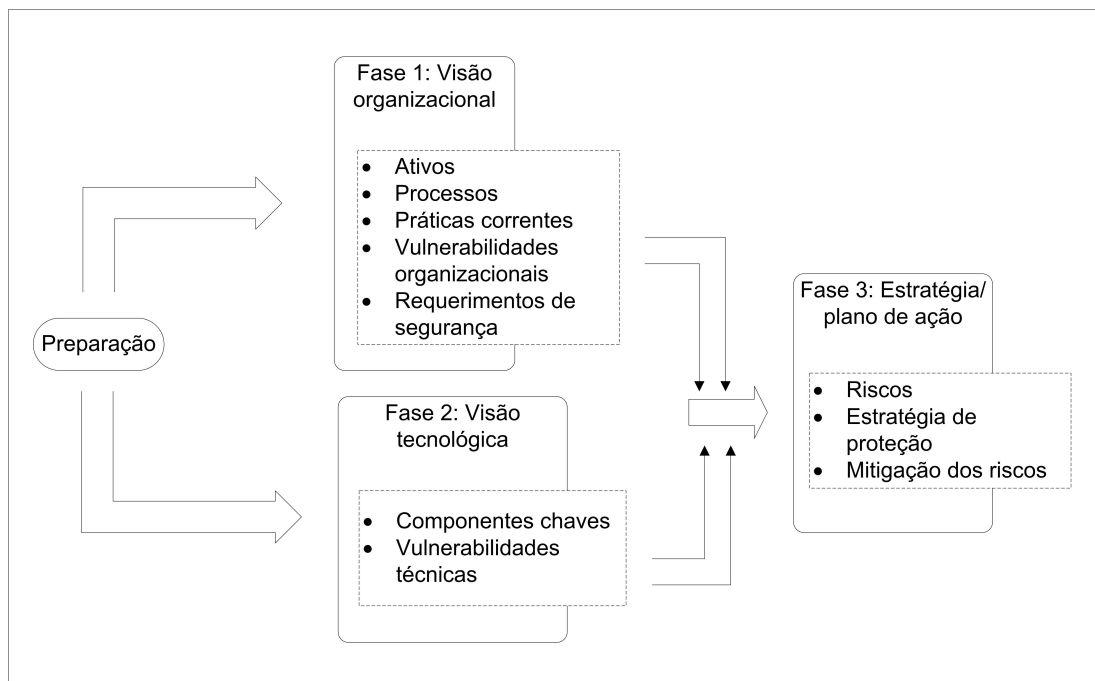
Preparação

Fase 1: Visão organizacional

- Ativos
- Processos
- Práticas correntes
- Vulnerabilidades organizacionais
- Requerimentos de segurança

Fase 2: Visão tecnológica

- Componentes chaves
- Vulnerabilidades técnicas

Fase 3: Estratégia/ plano de ação

- Riscos
- Estratégia de proteção
- Mitigação dos riscos